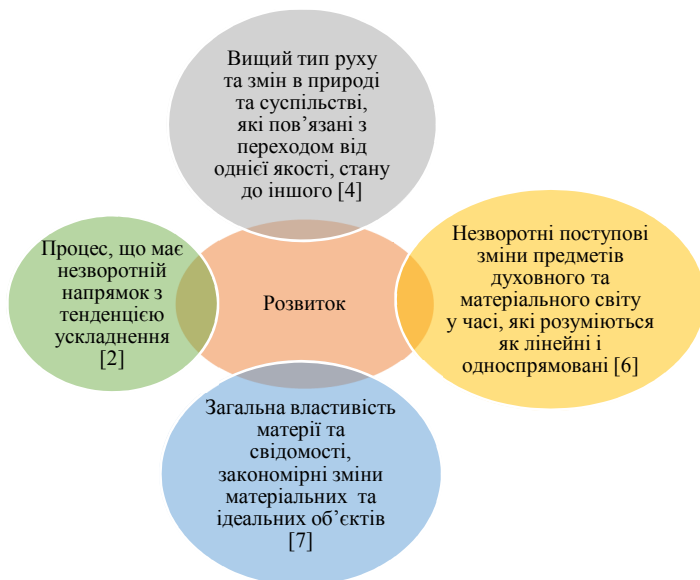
Вищий тип руху та змін в природі та суспільстві, які пов'язані з переходом від однієї якості, стану до іншого [4]

Процес, що має незворотній напрямок з тенденцією ускладнення [2]

Розвиток

Незворотні поступові зміни предметів духовного та матеріального світу у часі, які розуміються як лінейні і односпрямовані [6]

Загальна властивість матерії та свідомості, закономірні зміни матеріальних та ідеальних об'єктів [7]